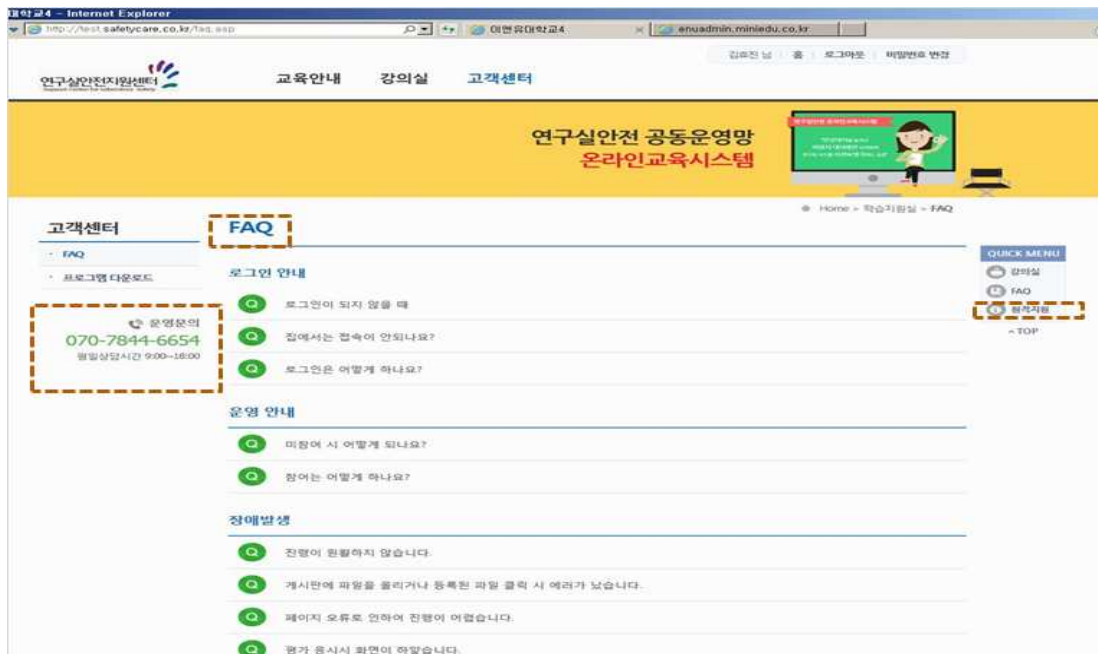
대학교4 - Internet Explorer
http://test.safetycare.co.kr/faq.asp
이엔유대학교4
enuadmin.miniedu.co.kr

김희진 님 | 홈 | 로그아웃 | 비밀번호 변경

연구실안전지원센터
교육안내 강의실 고객센터

연구실안전 공동운영망
온라인교육시스템

Home > 학습지원실 > FAQ

고객센터
· FAQ
· 프로그램 다운로드

운영문의
070-7844-6654
평일상담시간 9:00~18:00

FAQ

로그인 안내
Q 로그인이 되지 않을 때
Q 집에서는 접속이 안되나요?
Q 로그인은 어떻게 하나요?

운영 안내
Q 미참여 시 어떻게 되나요?
Q 참여는 어떻게 하나요?

장애발생
Q 진행이 원활하지 않습니다.
Q 게시판에 파일을 올리거나 등록된 파일 클릭 시 에러가 났습니다.
Q 페이지 오류로 인하여 진행이 어렵습니다.
Q 평가 응시시 화면이 하얗습니다.

QUICK MENU
강의실
FAQ
원격지원
TOP